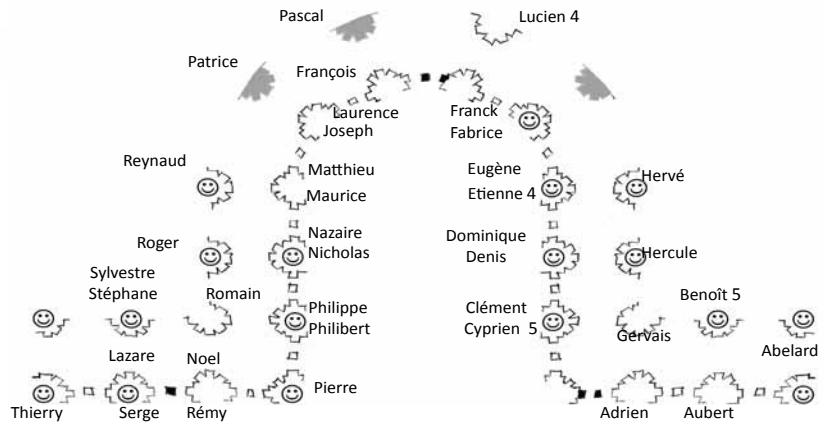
Pascal
Lucien 4
Patrice
François
Laurence
Joseph
Franck
Fabrice
Reynaud
Matthieu
Maurice
Eugène
Etienne 4
Hervé
Roger
Nazaire
Nicholas
Dominique
Denis
Hercule
Sylvestre
Stéphane
Romain
Philippe
Philibert
Clément
Cyprien 5
Benoît 5
Gervais
Lazare
Noel
Abelard
Pierre
Thierry
Serge
Rémy
Adrien
Aubert